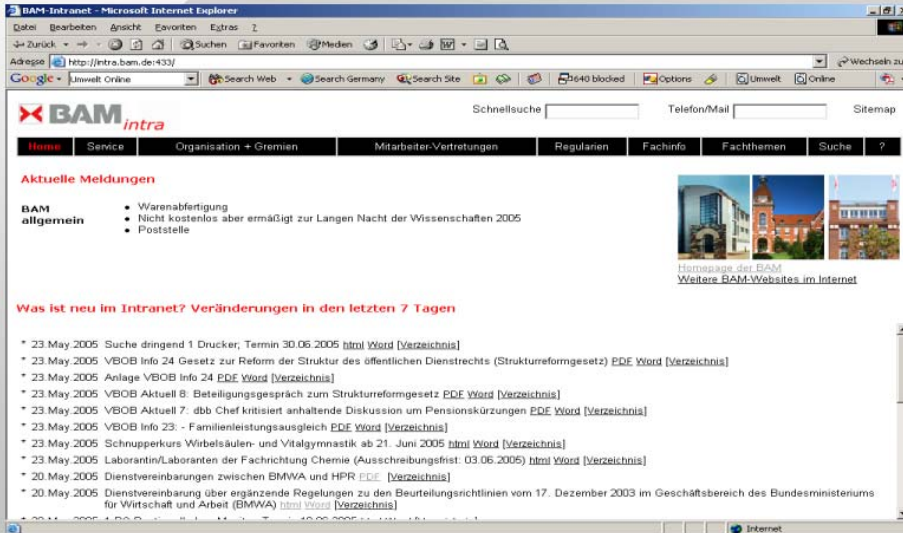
BAM-Intranet - Microsoft Internet Explorer

Datei Bearbeiten Ansicht Favoriten Extras ?

Zurück Suchen Favoriten Medien

Adresse http://intra.bam.de:433/

Wechseln zu

Google Umwelt Online Search Web Search Germany Search Site 640 blocked Options Umwelt Online

BAM intra

Schnellsuche

Telefon/Mail

Sitemap

Home | Service | Organisation + Gremien | Mitarbeiter-Vertretungen | Regularien | Fachinfo | Fachthemen | Suche | ?

Aktuelle Meldungen

BAM allgemein

- Warenabfertigung
- Nicht kostenlos aber ermäßigt zur Langen Nacht der Wissenschaften 2005
- Poststelle

Homepage der BAM
Weitere BAM-Websites im Internet

Was ist neu im Intranet? Veränderungen in den letzten 7 Tagen

* 23.May.2005 Suche dringend 1 Drucker; Termin 30.06.2005 html Word [Verzeichnis]
* 23.May.2005 VBOB Info 24 Gesetz zur Reform der Struktur des öffentlichen Dienstrechts (Strukturreformgesetz) PDF Word [Verzeichnis]
* 23.May.2005 Anlage VBOB Info 24 PDF Word [Verzeichnis]
* 23.May.2005 VBOB Aktuell 8: Beteiligungsgespräch zum Strukturreformgesetz PDF Word [Verzeichnis]
* 23.May.2005 VBOB Aktuell 7: dbb Chef kritisiert anhaltende Diskussion um Pensionskürzungen PDF Word [Verzeichnis]
* 23.May.2005 VBOB Info 23: - Familienleistungsausgleich PDF Word [Verzeichnis]
* 23.May.2005 Schnupperkurs Wirbelsäulen- und Vitalgymnastik ab 21. Juni 2005 html Word [Verzeichnis]
* 23.May.2005 Laborantin/Laboranten der Fachrichtung Chemie (Ausschreibungsfrist: 03.06.2005) html Word [Verzeichnis]
* 20.May.2005 Dienstvereinbarungen zwischen BMWA und HPR PDF [Verzeichnis]
* 20.May.2005 Dienstvereinbarung über ergänzende Regelungen zu den Beurteilungsrichtlinien vom 17. Dezember 2003 im Geschäftsbereich des Bundesministeriums für Wirtschaft und Arbeit (BMWA) html Word [Verzeichnis]
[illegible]

Internet